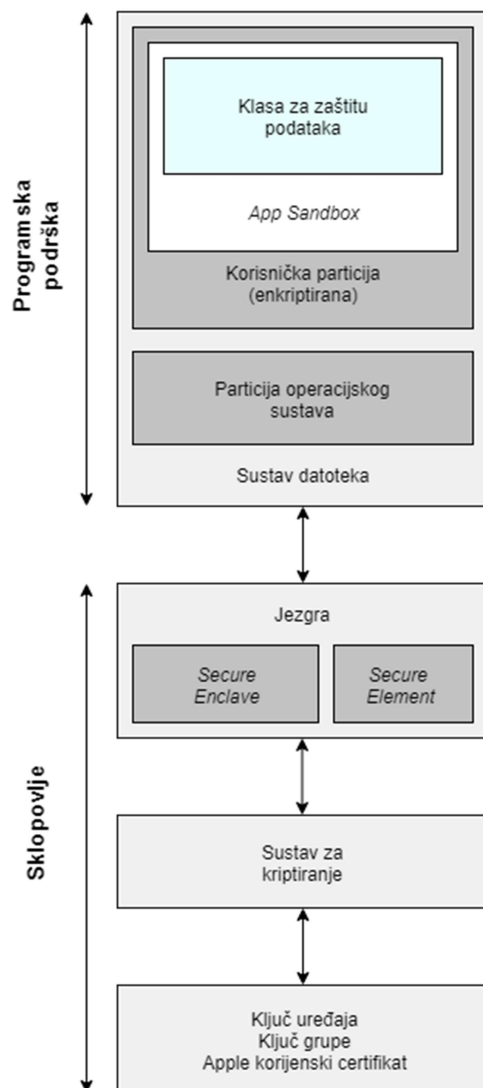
Programska podrška

Klasa za zaštitu podataka

App Sandbox

Korisnička particija (enkriptirana)

Particija operacijskog sustava

Sustav datoteka

Sklopovlje

Jezgra

Secure Enclave

Secure Element

Sustav za kriptiranje

Ključ uređaja
Ključ grupe
Apple korijenski certifikat